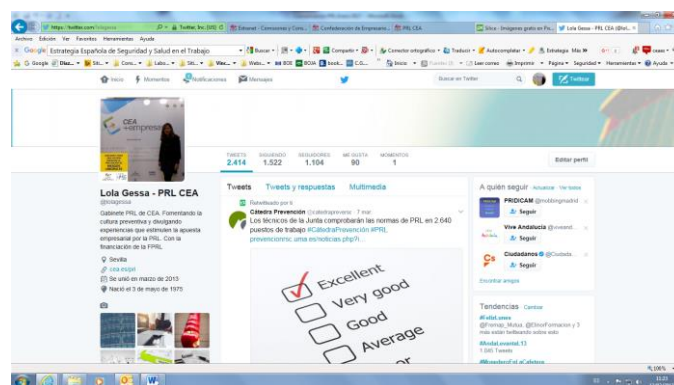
https://twitter.com/lolagessa | Twitter, Inc. [US] | Emaravi - Consorcios y Cons... | Confederación de Empresario... | PRL CEA | Silos - Imágenes gratis en Pix... | Lola Gessa - PRL CEA (@lol...

Archivo Edición Ver Favoritos Herramientas Ayuda

Google Estrategia Española de Seguridad y Salud en el Trabajo | Buscar | Compartir | Corrector ortográfico | Traducir | Autocompletar | Estrategia Más

Inicio Momentos Notificaciones Mensajes | Buscar en Twitter | Twittear

CEA +empresa

TWEETS 2.414 | SIGUIENDO 1.522 | SEGUIDORES 1.104 | ME GUSTA 90 | MOMENTOS 1

Editar perfil

Lola Gessa - PRL CEA
@lolagessa

Gabinete PRL de CEA. Fomentando la cultura preventiva y divulgando experiencias que estimulen la apuesta empresarial por la PRL. Con la financiación de la FPRL

Sevilla
cea.es/prl
Se unió en marzo de 2013
Nació el 3 de mayo de 1975

Tweets | Tweets y respuestas | Multimedia

Retwitteado por ti
Cátedra Prevención @catedraprevenia · 7 mar.
Los técnicos de la Junta comprobarán las normas de PRL en 2.640 puestos de trabajo #CátedraPrevención #PRL prevencionrsc.uma.es/noticias.php?i...

Excellent
Very good
Good
Average

A quién seguir · Actualizar · Ver todos
PRIDICAM @mobbingmadrid
Seguir
Vive Andalucía @viveand...
Seguir
Ciudadanos @Ciudada...
Seguir
Encontrar amigos

Tendencias · Cambiar
#FelizLunes
@Fremap_Mutua, @ElnorFormacion y 5 más están twitteando sobre esto
#ModaLevante13
1.085 Tweets